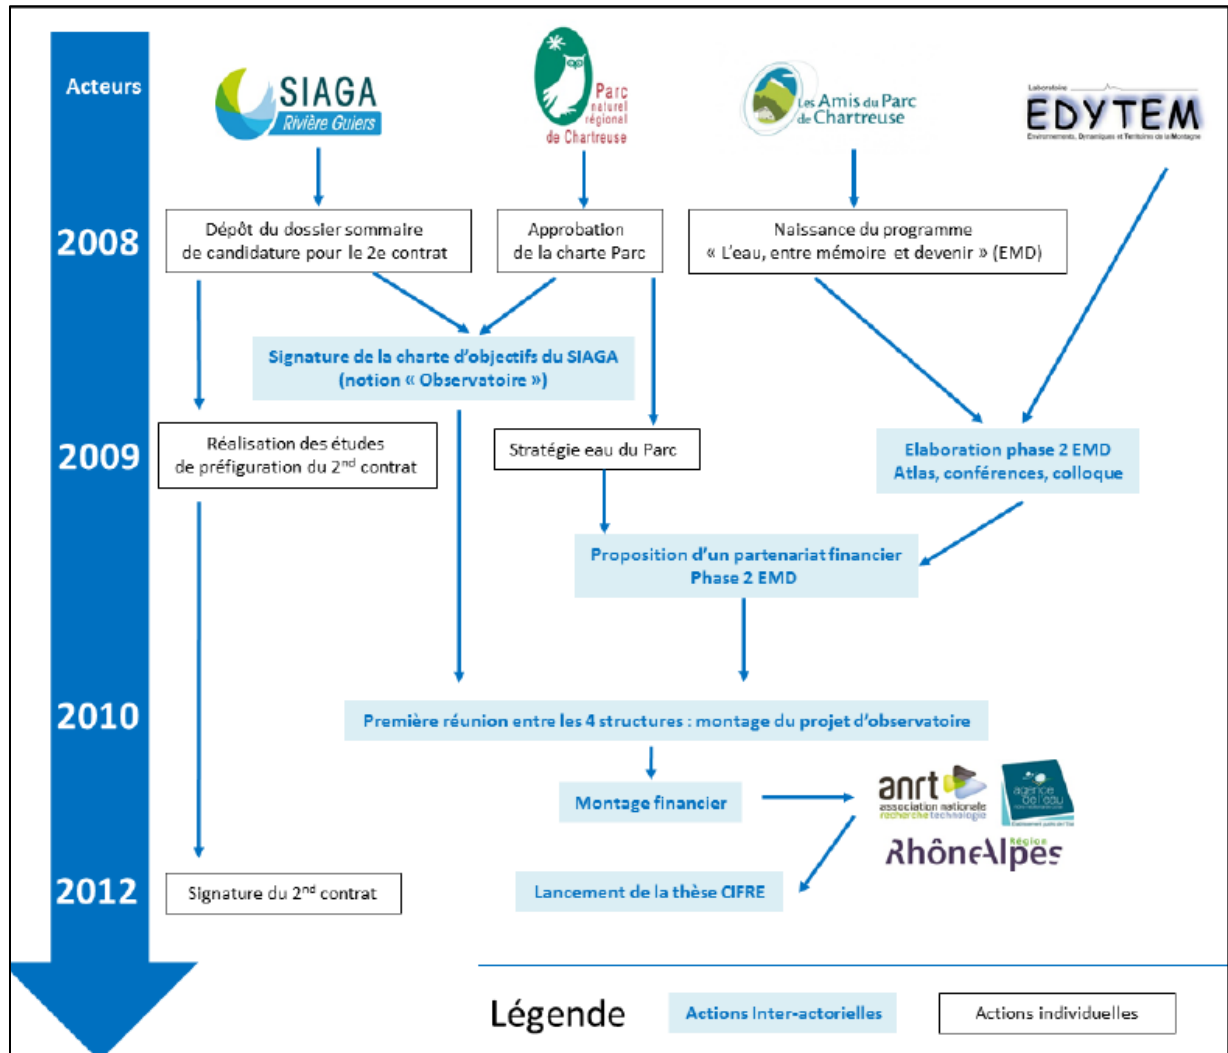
Acteurs

SIAGA
Rivière Guiers

Parc naturel régional de Chartreuse

Les Amis du Parc de Chartreuse

Laboratoire EDYTEM
Environnements, Dynamiques et Territoires de la Montagne

2008

Dépôt du dossier sommaire de candidature pour le 2e contrat

Approbation de la charte Parc

Naissance du programme « L'eau, entre mémoire et devenir » (EMD)

Signature de la charte d'objectifs du SIAGA (notion « Observatoire »)

2009

Réalisation des études de préfiguration du $2^{nd}$ contrat

Stratégie eau du Parc

Elaboration phase 2 EMD
Atlas, conférences, colloque

Proposition d'un partenariat financier
Phase 2 EMD

2010

Première réunion entre les 4 structures : montage du projet d'observatoire

Montage financier

anrt
association nationale recherche technologie

agence de l'eau

Région RhôneAlpes

2012

Signature du $2^{nd}$ contrat

Lancement de la thèse CIFRE

Légende

Actions Inter-actorielles

Actions individuelles